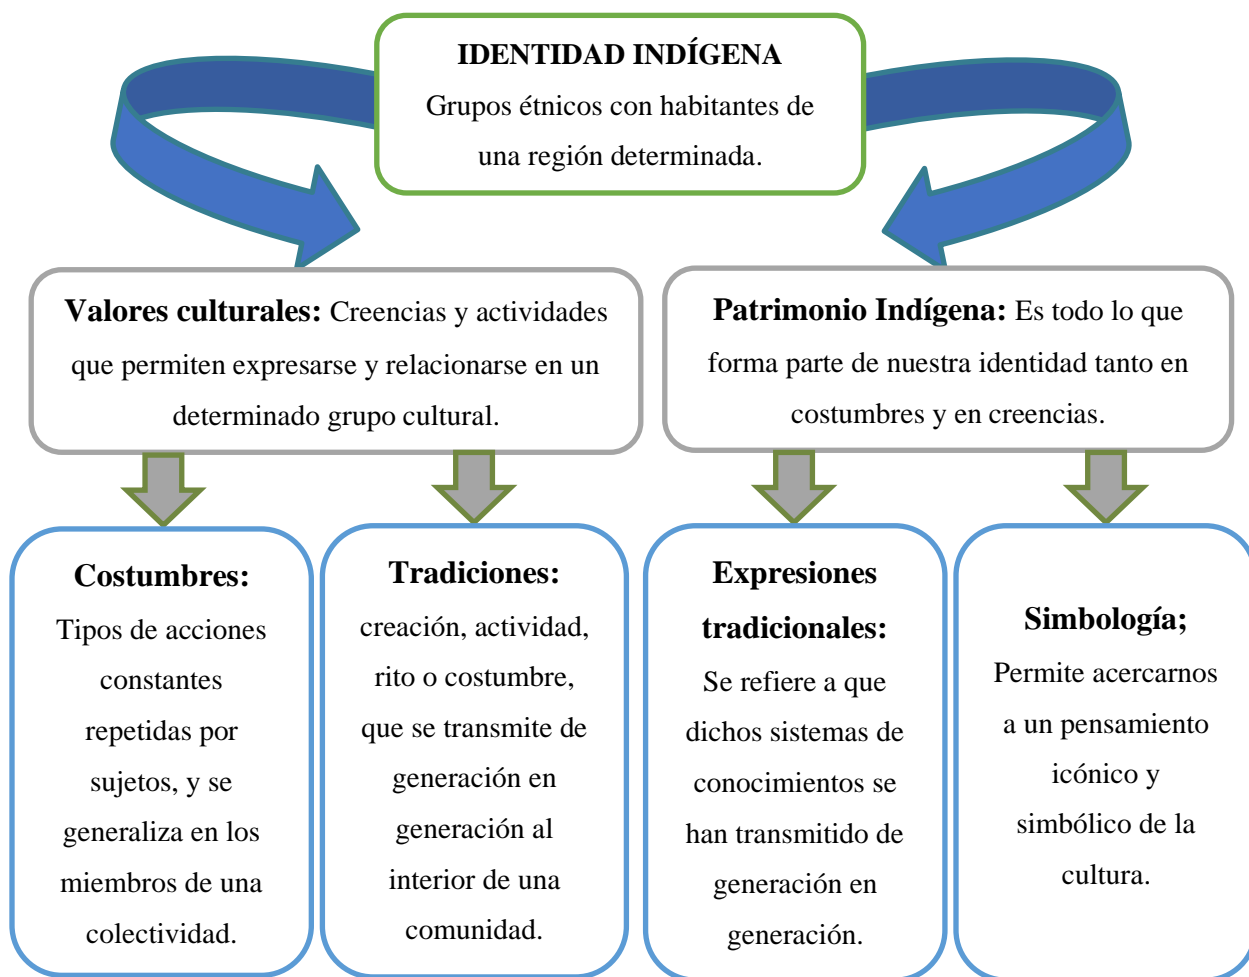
IDENTIDAD INDÍGENA
Grupos étnicos con habitantes de una región determinada.

Valores culturales: Creencias y actividades que permiten expresarse y relacionarse en un determinado grupo cultural.

Patrimonio Indígena: Es todo lo que forma parte de nuestra identidad tanto en costumbres y en creencias.

Costumbres: Tipos de acciones constantes repetidas por sujetos, y se generaliza en los miembros de una colectividad.

Tradiciones: creación, actividad, rito o costumbre, que se transmite de generación en generación al interior de una comunidad.

Expresiones tradicionales: Se refiere a que dichos sistemas de conocimientos se han transmitido de generación en generación.

Simbología; Permite acercarnos a un pensamiento icónico y simbólico de la cultura.